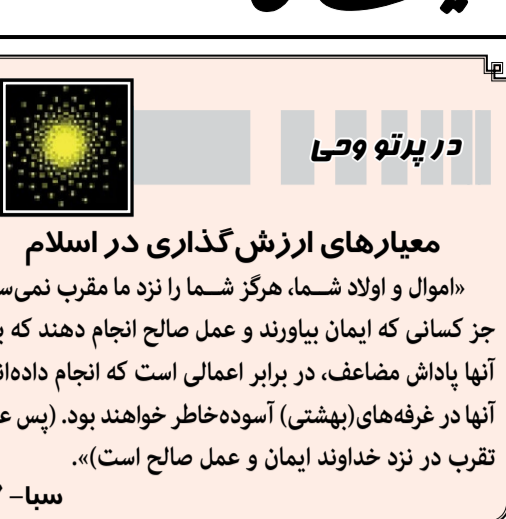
در پرتو وحی

معیارهای ارزش‌گذاری در اسلام

«اموال و اولاد شـما، هرگز شـما را نزد ما مقرب نمی‌س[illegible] جز کسانی که ایمان بیاورند و عمل صالح انجام دهند که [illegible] آنها پاداش مضاعف، در برابر اعمالی است که انجام داده‌ا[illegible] آنها در غرفه‌های(بهشتی) آسوده‌خاطر خواهند بود. (پس ع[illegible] تقرب در نزد خداوند ایمان و عمل صالح است)».

سبا- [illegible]